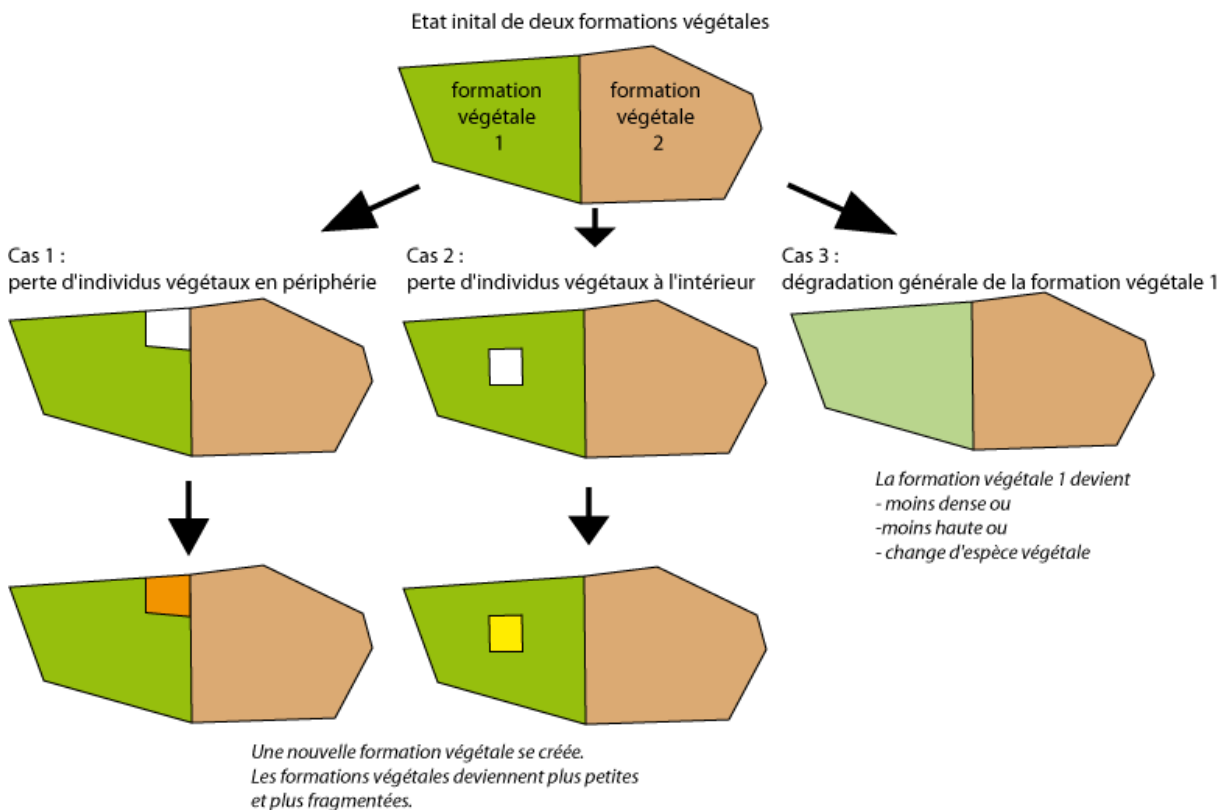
Etat inital de deux formations végétales

formation végétale 1

formation végétale 2

Cas 1 :
perte d'individus végétaux en périphérie

Cas 2 :
perte d'individus végétaux à l'intérieur

Cas 3 :
dégradation générale de la formation végétale 1

La formation végétale 1 devient
- moins dense ou
-moins haute ou
- change d'espèce végétale

Une nouvelle formation végétale se créée.
Les formations végétales deviennent plus petites et plus fragmentées.